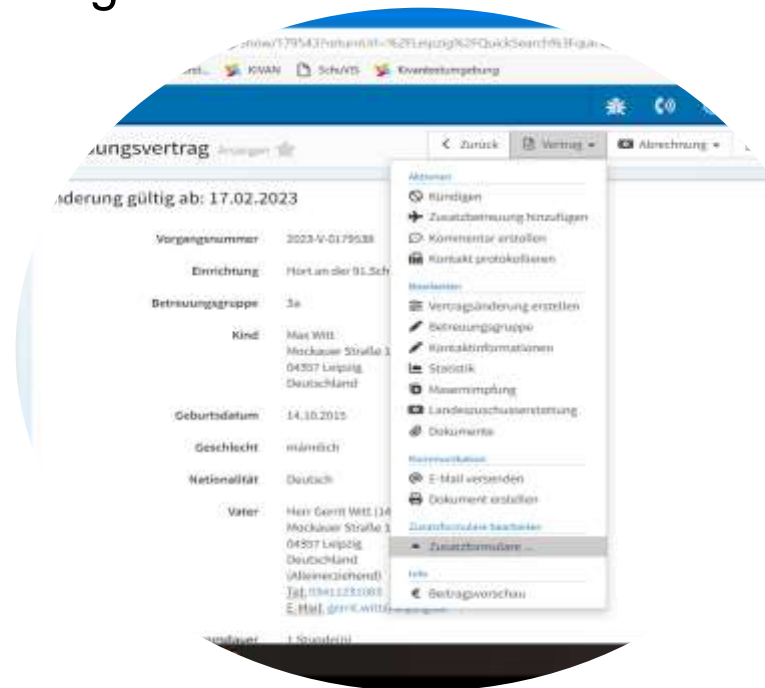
show/179543?returnUrl=%2FLeipzig%2FQuickSearch%3Fque

KIVAN Schu/IS Kivantestumgebung

ungsvertrag Anzeigen

< Zurück Vertrag ▾ Abrechnung ▾

nderung gültig ab: 17.02.2023

Vorgangsnummer 2023-V-0179538

Einrichtung Hort an der 91.Sch

Betreuungsgruppe 3a

Kind Max Witt Mockauer Straße 1 04357 Leipzig Deutschland

Geburtsdatum 14.10.2015

Geschlecht männlich

Nationalität Deutsch

Vater Herr Gerrit Witt (14 Mockauer Straße 1 04357 Leipzig Deutschland (Alleinerziehend) Tel. 03411231083 E-Mail gerrit.witt@

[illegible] 1 Stunde(n)

Aktionen
Kündigen
Zusatzbetreuung hinzufügen
Kommentar erstellen
Kontakt protokollieren
Bearbeiten
Vertragsänderung erstellen
Betreuungsgruppe
Kontaktinformationen
Statistik
Masernimpfung
Landeszuschusserstattung
Dokumente
Kommunikation
E-Mail versenden
Dokument erstellen
Zusatzformulare bearbeiten
Zusatzformulare ...
Info
Beitragsvorschau